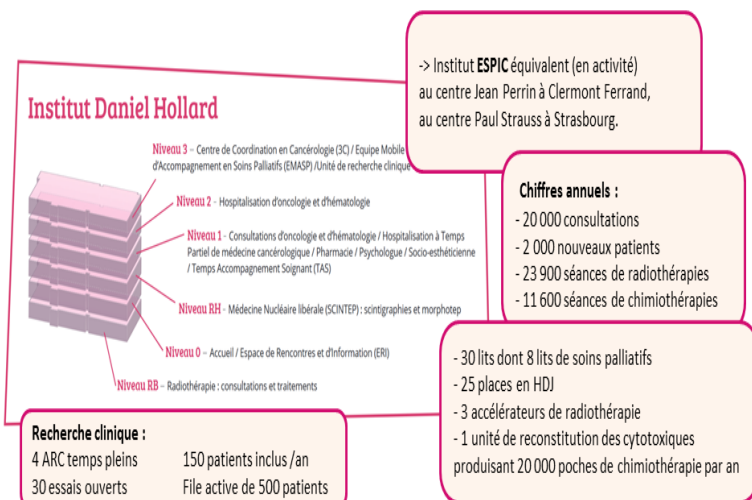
Institut Daniel Hollard

Niveau 3 – Centre de Coordination en Cancérologie (3C) / Equipe Mobile d'Accompagnement en Soins Palliatifs (EMASP) /Unité de recherche clinique

Niveau 2 – Hospitalisation d'oncologie et d'hématologie

Niveau 1 – Consultations d'oncologie et d'hématologie / Hospitalisation à Temps Partiel de médecine cancérologique / Pharmacie / Psychologue / Socio-esthéticienne / Temps Accompagnement Soignant (TAS)

Niveau RH – Médecine Nucléaire libérale (SCINTEP) : scintigraphies et morphotep

Niveau 0 – Accueil / Espace de Rencontres et d'Information (ERI)

Niveau RB – Radiothérapie : consultations et traitements

-> Institut ESPIC équivalent (en activité) au centre Jean Perrin à Clermont Ferrand, au centre Paul Strauss à Strasbourg.

Chiffres annuels :
- 20 000 consultations
- 2 000 nouveaux patients
- 23 900 séances de radiothérapies
- 11 600 séances de chimiothérapies

- 30 lits dont 8 lits de soins palliatifs
- 25 places en HDJ
- 3 accélérateurs de radiothérapie
- 1 unité de reconstitution des cytotoxiques produisant 20 000 poches de chimiothérapie par an

Recherche clinique :
4 ARC temps pleins
30 essais ouverts
150 patients inclus /an
File active de 500 patients